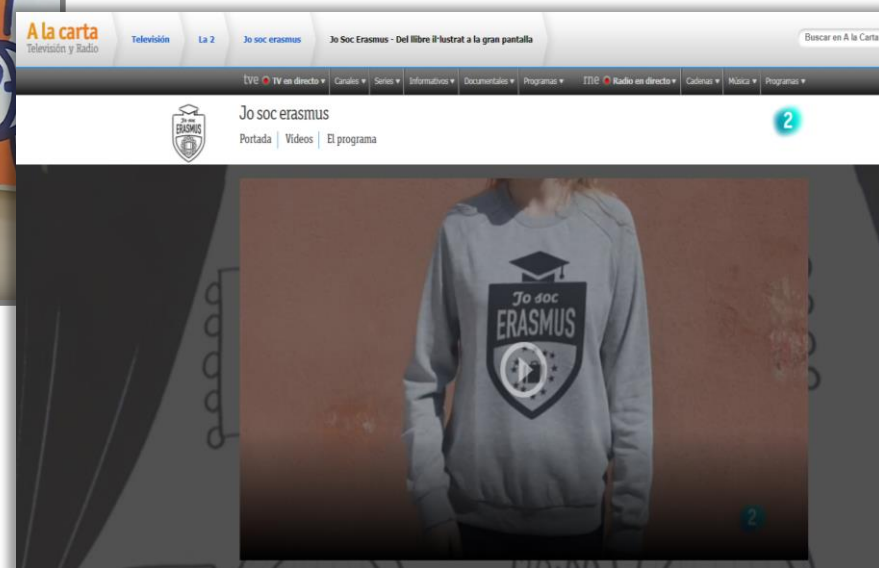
A la carta
Televisión y Radio

Televisión | La 2 | Jo soc erasmus | Jo Soc Erasmus - Del llibre il·lustrat a la gran pantalla

Buscar en A la Carta

tve TV en directo ▾ | Canales ▾ | Series ▾ | Informativos ▾ | Documentales ▾ | Programas ▾ | rne Radio en directo ▾ | Cadenas ▾ | Música ▾ | Programas ▾

Jo soc ERASMUS

Jo soc erasmus
Portada | Videos | El programa

2

Jo soc ERASMUS

2